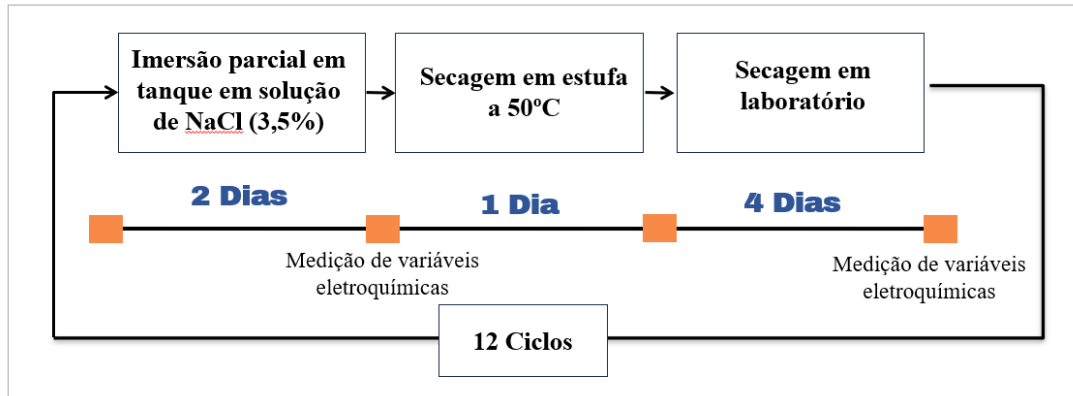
Imersão parcial em tanque em solução de NaCl (3,5%)

Secagem em estufa a 50ºC

Secagem em laboratório

2 Dias

1 Dia

4 Dias

Medição de variáveis eletroquímicas

Medição de variáveis eletroquímicas

12 Ciclos